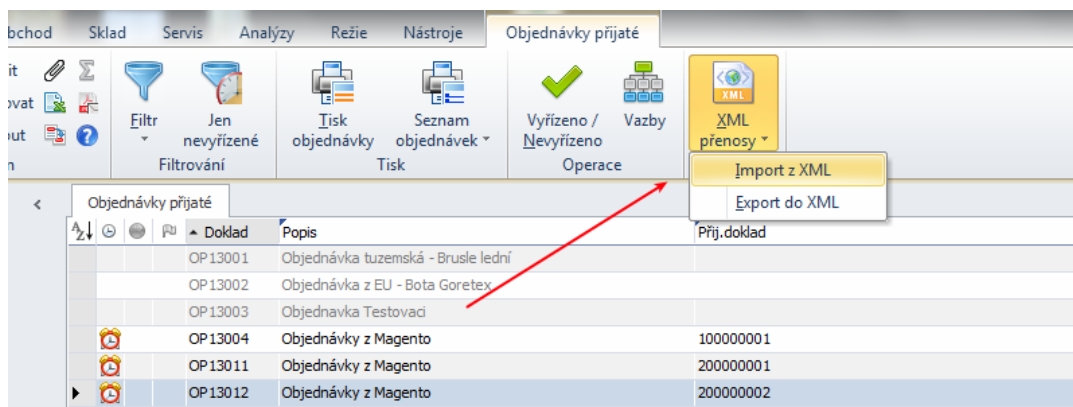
obchod Sklad Servis Analýzy Režie Nástroje Objednávky přijaté

it
ovat
out
n

Filtr
Jen nevyřízené
Filtrování

Tisk objednávky
Seznam objednávek
Tisk

Vyřízeno / Nevyřízeno
Vazby
Operace

XML
XML přenosy

Import z XML
Export do XML

Objednávky přijaté

| | | | | Doklad | Popis | Přij.doklad |
|---|---|---|---|---|---|---|
| | | | | OP13001 | Objednávka tuzemská - Brusle lední | |
| | | | | OP13002 | Objednávka z EU - Bota Goretex | |
| | | | | OP13003 | Objednavka Testovaci | |
| | | | | OP13004 | Objednávky z Magento | 100000001 |
| | | | | OP13011 | Objednávky z Magento | 200000001 |
| | | | | OP13012 | Objednávky z Magento | 200000002 |